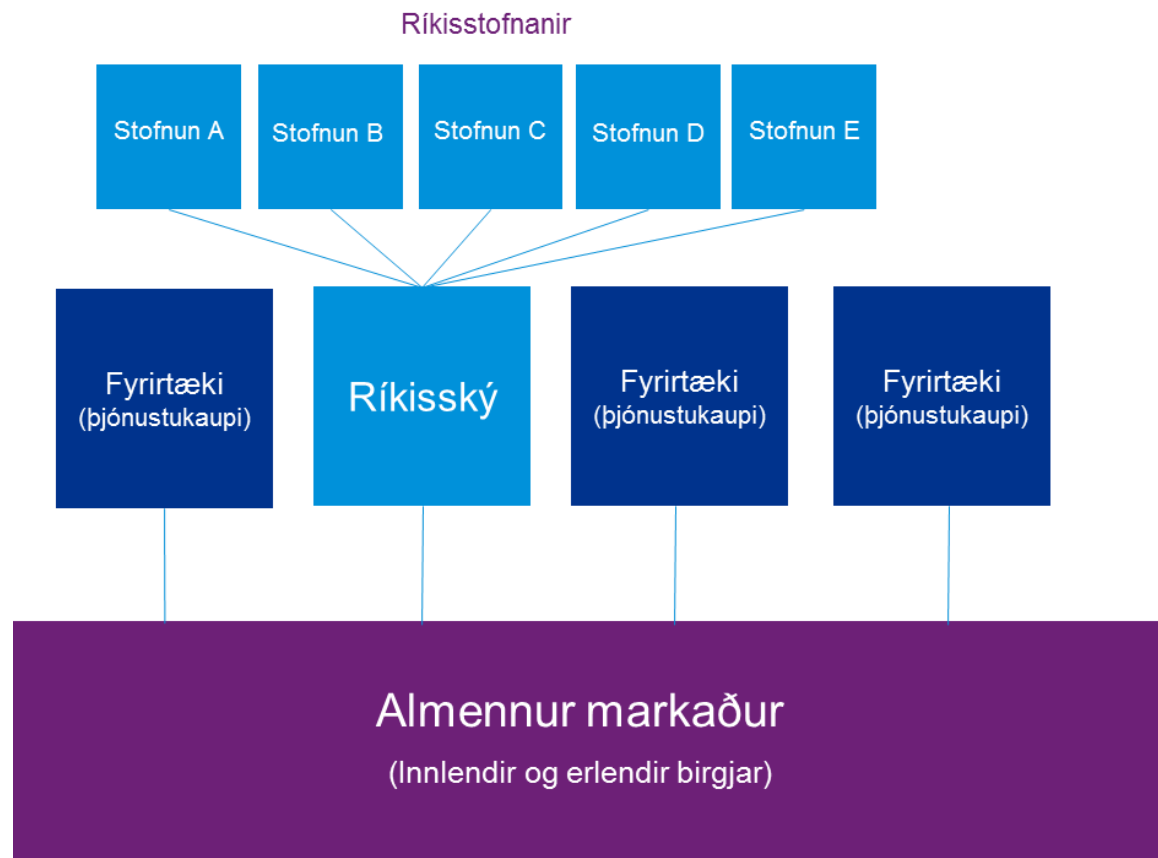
Ríkisstofnanir

Stofnun A

Stofnun B

Stofnun C

Stofnun D

Stofnun E

Fyrirtæki (þjónustukaupi)

Ríkisský

Fyrirtæki (þjónustukaupi)

Fyrirtæki (þjónustukaupi)

Almennur markaður

(Innlendir og erlendir birgjar)